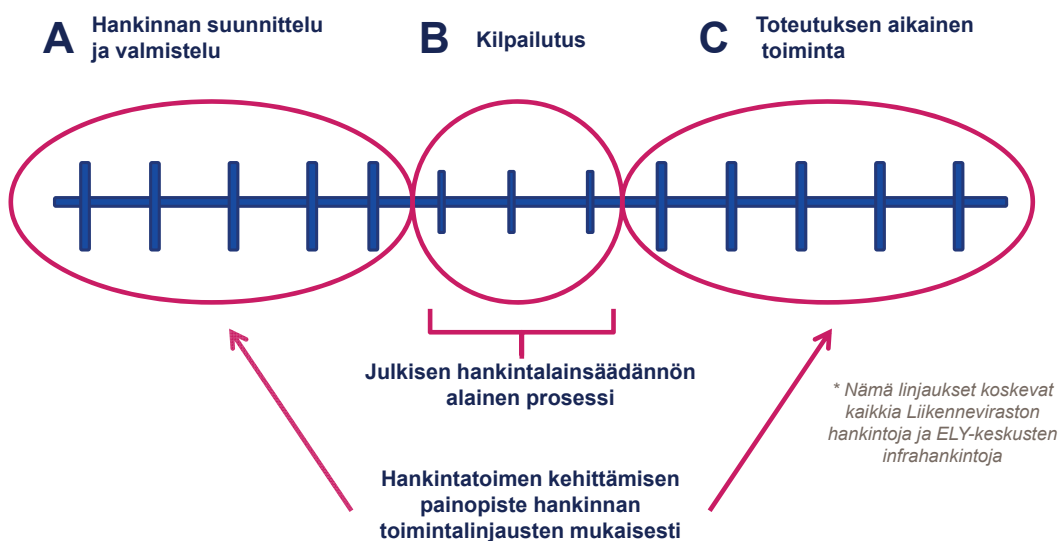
A Hankinnan suunnittelu ja valmistelu

B Kilpailutus

C Toteutuksen aikainen toiminta

Julkisen hankintalainsäädännön alainen prosessi

* Nämä linjaukset koskevat kaikkia Liikenneviraston hankintoja ja ELY-keskusten infrahankintoja

Hankintatoimen kehittämisen painopiste hankinnan toimintalinjausten mukaisesti